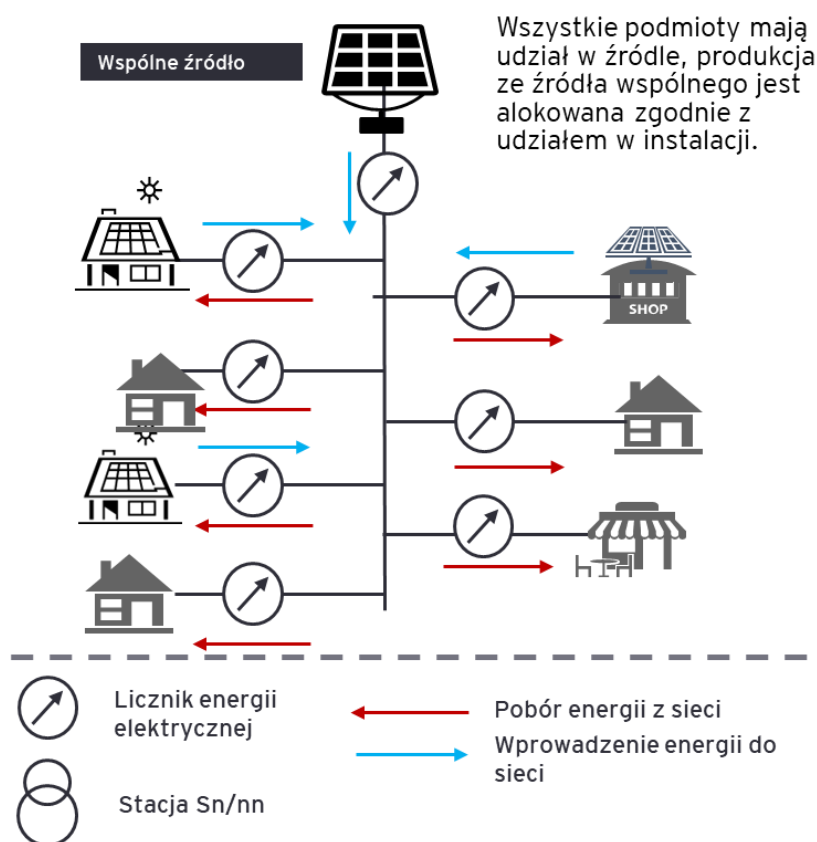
Wspólne źródło

Wszystkie podmioty mają udział w źródle, produkcja ze źródła wspólnego jest alokowana zgodnie z udziałem w instalacji.

SHOP

Licznik energii elektrycznej

Pobór energii z sieci

Wprowadzenie energii do sieci

Stacja Sn/nn